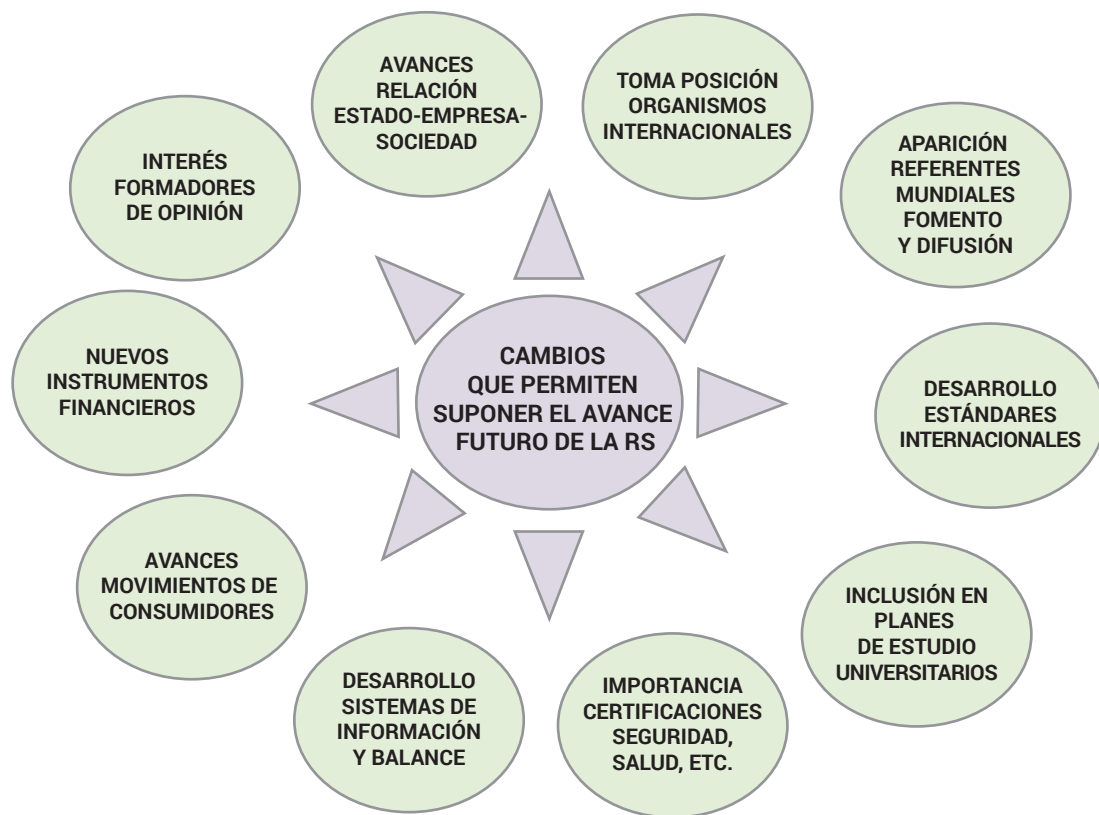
CAMBIOS QUE PERMITEN SUPONER EL AVANCE FUTURO DE LA RS

AVANCES RELACIÓN ESTADO-EMPRESA-SOCIEDAD

TOMA POSICIÓN ORGANISMOS INTERNACIONALES

APARICIÓN REFERENTES MUNDIALES FOMENTO Y DIFUSIÓN

DESARROLLO ESTÁNDARES INTERNACIONALES

INCLUSIÓN EN PLANES DE ESTUDIO UNIVERSITARIOS

IMPORTANCIA CERTIFICACIONES SEGURIDAD, SALUD, ETC.

DESARROLLO SISTEMAS DE INFORMACIÓN Y BALANCE

AVANCES MOVIMIENTOS DE CONSUMIDORES

NUEVOS INSTRUMENTOS FINANCIEROS

INTERÉS FORMADORES DE OPINIÓN